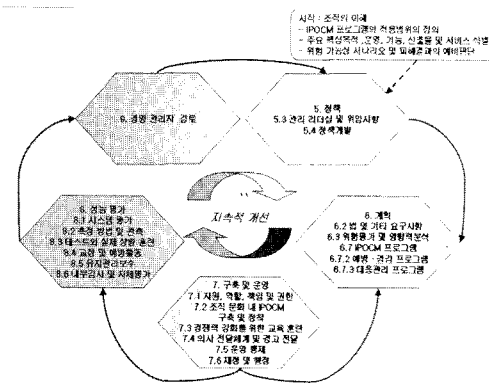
시작 : 조직의 이해
- IPOCM 프로그램의 적용범위의 정의
- 주요 핵심목적, 운영, 기능, 신제품 및 서비스 식별
- 위험 가능성 시나리오 및 피해결과의 예비판단

9. 경영 관리자 검토

5. 정책
5.3 관리 리더십 및 위임사항
5.4 정책개발

지속적 개선

8. 성능 평가
8.1 시스템 평가
8.2 측정 방법 및 관측
8.3 테스트와 실제 상황 훈련
8.4 교정 및 예방활동
8.5 유지관리보수
8.6 내부감사 및 자체평가

6. 계획
6.2 법 및 기타 요구사항
6.3 위험평가 및 영향력분석
6.7 IPOCM 프로그램
6.7.2 예방 · 경감 프로그램
6.7.3 대응관리 프로그램

7. 구축 및 운영
7.1 자원, 역할, 책임 및 권한
7.2 조직 문화 내 IPOCM 구축 및 정착
7.3 경쟁력 강화를 위한 교육 훈련
7.4 의사 전달체계 및 경고 전달
7.5 운영 통제
7.6 재정 및 행정